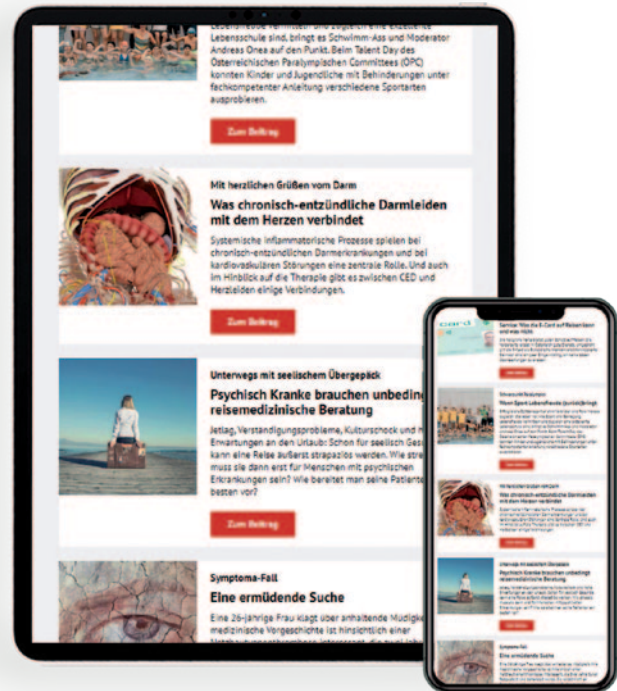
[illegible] Lebensschule sind, bringt es Schwimm-Ass und Moderator Andreas Onea auf den Punkt. Beim Talent Day des Österreichischen Paralympischen Committees (ÖPC) konnten Kinder und Jugendliche mit Behinderungen unter fachkompetenter Anleitung verschiedene Sportarten ausprobieren.

Zum Beitrag

Mit herzlichen Grüßen vom Darm

Was chronisch-entzündliche Darmleiden mit dem Herzen verbindet

Systemische inflammatorische Prozesse spielen bei chronisch-entzündlichen Darmerkrankungen und bei kardiovaskulären Störungen eine zentrale Rolle. Und auch im Hinblick auf die Therapie gibt es zwischen CED und Herzleiden einige Verbindungen.

Zum Beitrag

Unterwegs mit seelischem Übergepäck

Psychisch Kranke brauchen unbeding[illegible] reisemedizinische Beratung

Jetlag, Verständigungsprobleme, Kulturschock und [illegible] Erwartungen an den Urlaub: Schon für seelisch Ges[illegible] kann eine Reise äußerst strapaziös werden. Wie stre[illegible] muss sie dann erst für Menschen mit psychischen Erkrankungen sein? Wie bereitet man seine Patiente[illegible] besten vor?

Zum Beitrag

Symptoma-Fall

Eine ermüdende Suche

Eine 26-jährige Frau klagt über anhaltende Müdigk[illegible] medizinische Vorgeschichte ist hinsichtlich einer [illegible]

card

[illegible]

Mit herzlichen Grüßen vom Darm

Was chronisch-entzündliche Darmleiden mit dem Herzen verbindet

Unterwegs mit seelischem Übergepäck

Psychisch Kranke brauchen unbedingt reisemedizinische Beratung

Symptoma-Fall

Eine ermüdende Suche